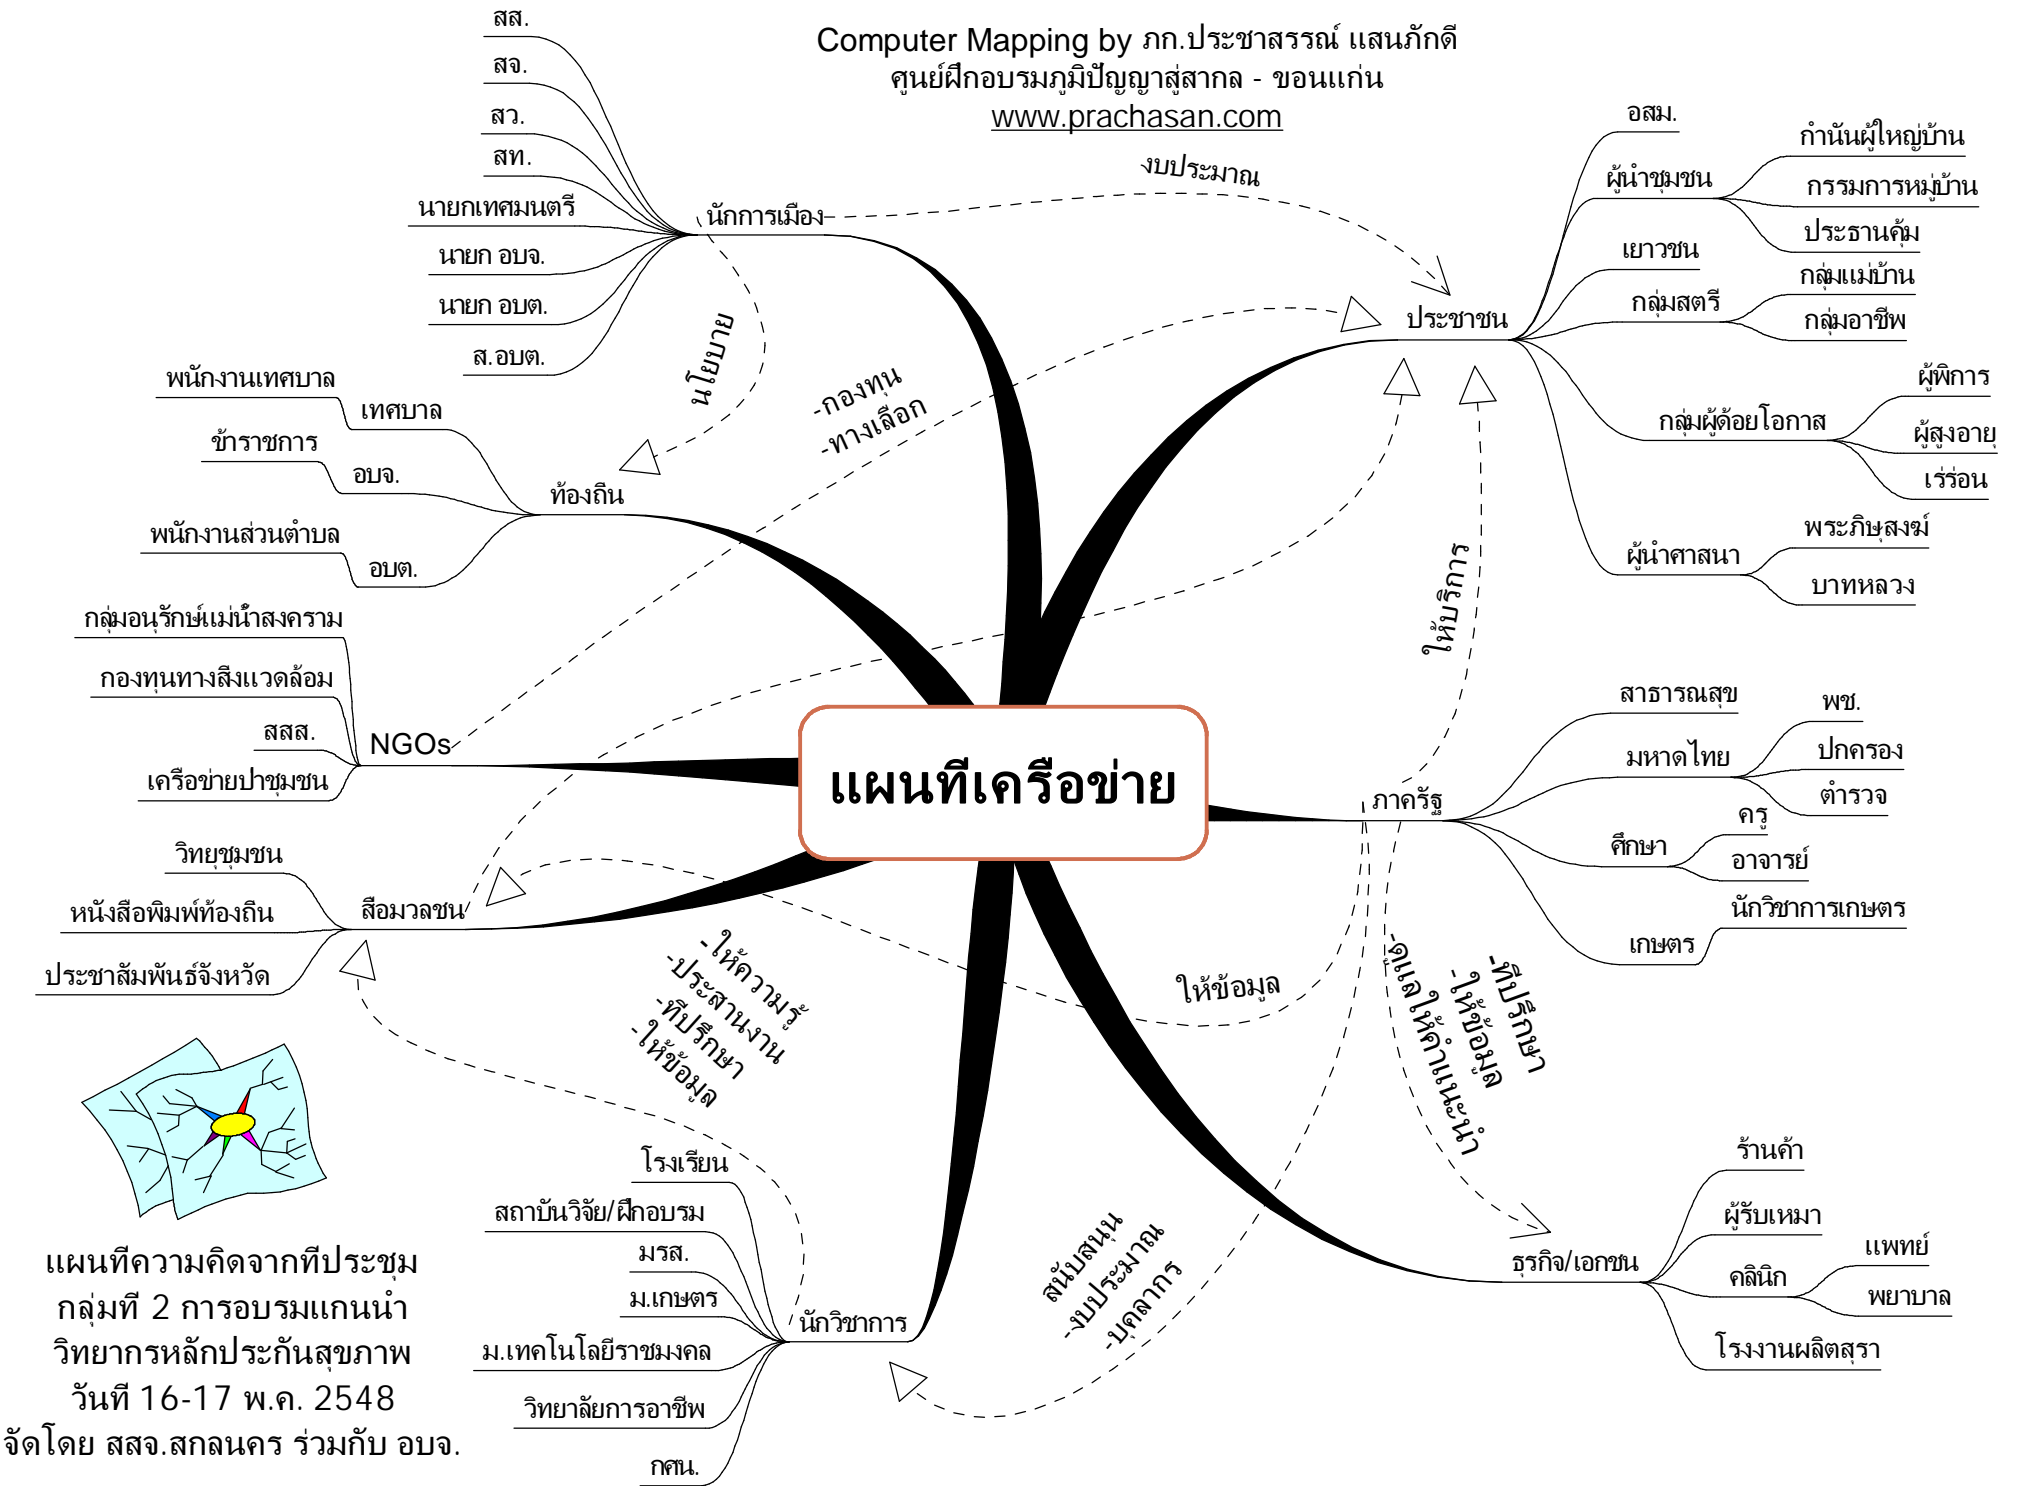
Computer Mapping by ภก.ประชาสรรณ์ แสนภักดี
ศูนย์ฝึกอบรมภูมิปัญญาสู่สากล - ขอนแก่น
www.prachasan.com

แผนที่เครือข่าย

นักการเมือง
สส.
สจ.
สว.
สท.
นายกเทศมนตรี
นายก อบจ.
นายก อบต.
ส.อบต.

ท้องถิ่น
เทศบาล
พนักงานเทศบาล
อบจ.
ข้าราชการ
อบต.
พนักงานส่วนตำบล

NGOs
กลุ่มอนุรักษ์แม่น้ำสงคราม
กองทุนทางสิ่งแวดล้อม
สสส.
เครือข่ายป่าชุมชน

สื่อมวลชน
วิทยุชุมชน
หนังสือพิมพ์ท้องถิ่น
ประชาสัมพันธ์จังหวัด

นักวิชาการ
โรงเรียน
สถาบันวิจัย/ฝึกอบรม
มรส.
ม.เกษตร
ม.เทคโนโลยีราชมงคล
วิทยาลัยการอาชีพ
กศน.

ประชาชน
อสม.
ผู้นำชุมชน
กำนันผู้ใหญ่บ้าน
กรรมการหมู่บ้าน
ประธานคุ้ม
เยาวชน
กลุ่มสตรี
กลุ่มแม่บ้าน
กลุ่มอาชีพ
กลุ่มผู้ด้อยโอกาส
ผู้พิการ
ผู้สูงอายุ
เร่ร่อน
ผู้นำศาสนา
พระภิษุสงฆ์
บาทหลวง

ภาครัฐ
สาธารณสุข
มหาดไทย
พช.
ปกครอง
ตำรวจ
ศึกษา
ครู
อาจารย์
เกษตร
นักวิชาการเกษตร

ธุรกิจ/เอกชน
ร้านค้า
ผู้รับเหมา
คลินิก
แพทย์
พยาบาล
โรงงานผลิตสุรา

งบประมาณ
นโยบาย
-กองทุน
-ทางเลือก
ให้บริการ
ให้ข้อมูล
-ให้ความรู้
-ประสานงาน
-ที่ปรึกษา
-ให้ข้อมูล
-ดูแลให้คำแนะนำ
-ที่ปรึกษา
-ให้ข้อมูล
สนับสนุน
-งบประมาณ
-บุคลากร

แผนที่ความคิดจากที่ประชุม
กลุ่มที่ 2 การอบรมแกนนำ
วิทยากรหลักประกันสุขภาพ
วันที่ 16-17 พ.ค. 2548
จัดโดย สสจ.สกลนคร ร่วมกับ อบจ.